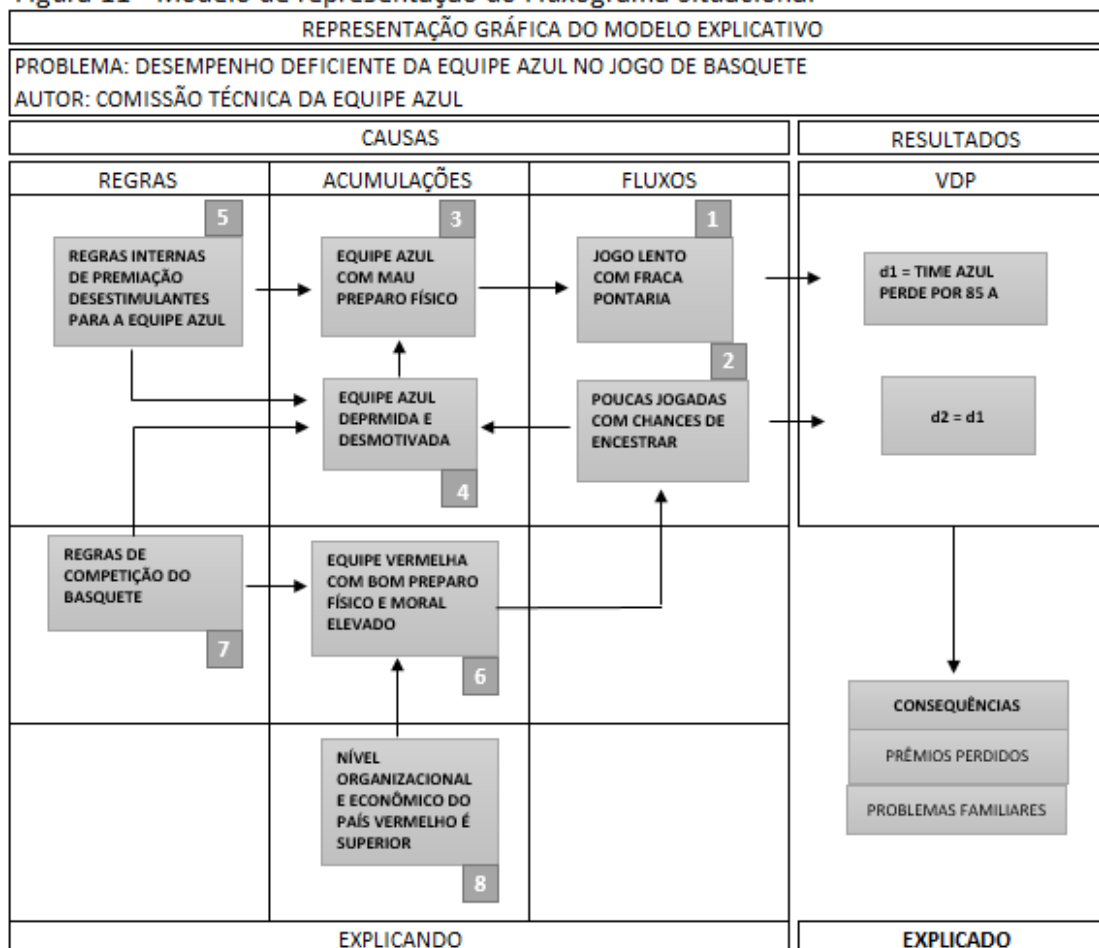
Figura 11 - Modelo de representação do Fluxograma situacional

REPRESENTAÇÃO GRÁFICA DO MODELO EXPLICATIVO

PROBLEMA: DESEMPENHO DEFICIENTE DA EQUIPE AZUL NO JOGO DE BASQUETE
AUTOR: COMISSÃO TÉCNICA DA EQUIPE AZUL

CAUSAS

RESULTADOS

REGRAS

ACUMULAÇÕES

FLUXOS

VDP

5
REGRAS INTERNAS DE PREMIAÇÃO DESESTIMULANTES PARA A EQUIPE AZUL

3
EQUIPE AZUL COM MAU PREPARO FÍSICO

1
JOGO LENTO COM FRACA PONTARIA

d1 = TIME AZUL PERDE POR 85 A

EQUIPE AZUL DEPRMIDA E DESMOTIVADA
4

2
POUCAS JOGADAS COM CHANCES DE ENCESTRAR

d2 = d1

REGRAS DE COMPETIÇÃO DO BASQUETE
7

EQUIPE VERMELHA COM BOM PREPARO FÍSICO E MORAL ELEVADO
6

NÍVEL ORGANIZACIONAL E ECONÔMICO DO PAÍS VERMELHO É SUPERIOR
8

CONSEQUÊNCIAS

PRÊMIOS PERDIDOS

PROBLEMAS FAMILIARES

EXPLICANDO

EXPLICADO